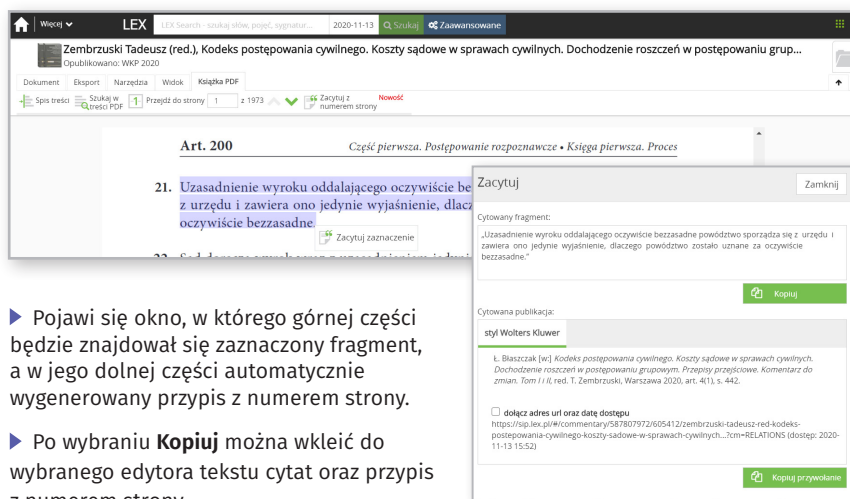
Więcej LEX LEX Search - szukaj słów, pojęć, sygnatur... 2020-11-13 Szukaj Zaawansowane

Zembrzuski Tadeusz (red.), Kodeks postępowania cywilnego. Koszty sądowe w sprawach cywilnych. Dochodzenie roszczeń w postępowaniu grup...
Opublikowano: WKP 2020

Dokument Eksport Narzędzia Widok Książka PDF

Spis treści Szukaj w treści PDF 1 Przejdź do strony 1 z 1973 Zacytuj z numerem strony Nowość

Art. 200 Część pierwsza. Postępowanie rozpoznawcze • Księga pierwsza. Proces

21. Uzasadnienie wyroku oddalającego oczywiście be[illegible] z urzędu i zawiera ono jedynie wyjaśnienie, dlacz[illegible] oczywiście bezzasadne.

Zacytuj zaznaczenie

Zacytuj Zamknij

Cytowany fragment:

„Uzasadnienie wyroku oddalającego oczywiście bezzasadne powództwo sporządza się z urzędu i zawiera ono jedynie wyjaśnienie, dlaczego powództwo zostało uznane za oczywiście bezzasadne."

Kopiuj

Cytowana publikacja:

styl Wolters Kluwer

Ł. Błaszczak [w:] Kodeks postępowania cywilnego. Koszty sądowe w sprawach cywilnych. Dochodzenie roszczeń w postępowaniu grupowym. Przepisy przejściowe. Komentarz do zmian. Tom I i II, red. T. Zembrzuski, Warszawa 2020, art. 4(1), s. 442.

dołącz adres url oraz datę dostępu
https://sip.lex.pl/#/commentary/587807972/605412/zembrzuski-tadeusz-red-kodeks-postepowania-cywilnego-koszty-sadowe-w-sprawach-cywilnych...?cm=RELATIONS (dostęp: 2020-11-13 15:52)

Kopiuj przywołanie

Pojawi się okno, w którego górnej części będzie znajdował się zaznaczony fragment, a w jego dolnej części automatycznie wygenerowany przypis z numerem strony.

Po wybraniu **Kopiuj** można wkleić do wybranego edytora tekstu cytat oraz przypis z numerem strony.